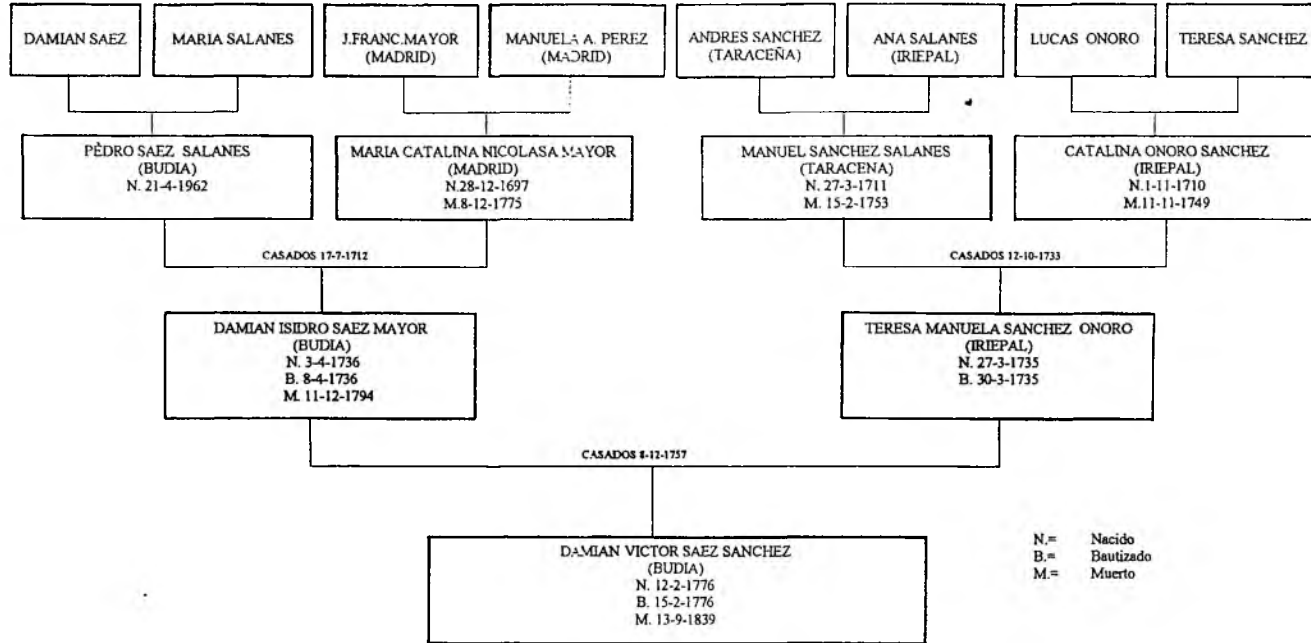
DAMIAN SAEZ

MARIA SALANES

J.FRANC.MAYOR (MADRID)

MANUELA A. PEREZ (MADRID)

ANDRES SANCHEZ (TARACEÑA)

ANA SALANES (IRIEPAL)

LUCAS ONORO

TERESA SANCHEZ

PÈDRO SAEZ SALANES (BUDIA) N. 21-4-1962

MARIA CATALINA NICOLASA MAYOR (MADRID) N.28-12-1697 M.8-12-1775

MANUEL SANCHEZ SALANES (TARACENA) N. 27-3-1711 M. 15-2-1753

CATALINA ONORO SANCHEZ (IRIEPAL) N.1-11-1710 M.11-11-1749

CASADOS 17-7-1712

CASADOS 12-10-1733

DAMIAN ISIDRO SAEZ MAYOR (BUDIA) N. 3-4-1736 B. 8-4-1736 M. 11-12-1794

TERESA MANUELA SANCHEZ ONORO (IRIEPAL) N. 27-3-1735 B. 30-3-1735

CASADOS 8-12-1757

DAMIAN VICTOR SAEZ SANCHEZ (BUDIA) N. 12-2-1776 B. 15-2-1776 M. 13-9-1839

N.= Nacido
B.= Bautizado
M.= Muerto